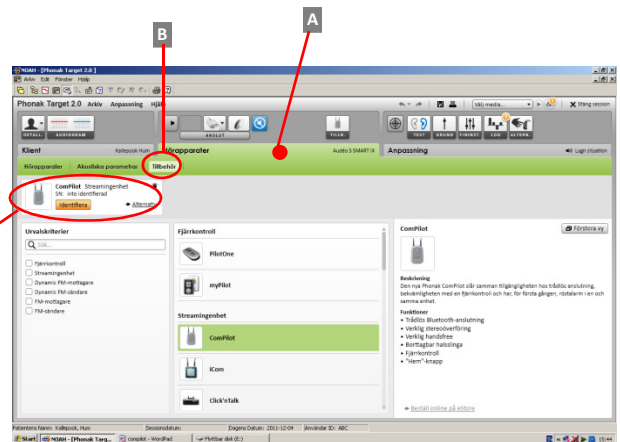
A

B

NOAH - [Phonak Target 2.0]
Arkiv Edit Fönster Hjälp

Phonak Target 2.0 Arkiv Anpassning Hjälp

Välj media...

Stäng session

DETALJ AUDIOGRAM

ANSLUT

FILER

TEST GRUND FININST LOG ALTERN

Klient Kallepook Hum

Hörapparater Audéo S SMART IX

Anpassning

Lugn situation

Hörapparater Akustiska parametrar Tillbehör

ComPilot Streamingenhet
SN: inte identifierad
Identifiera
Alternativ

Urvalskriterier
Sök...
Fjärrkontroll
Streamingenhet
Dynamic FM-mottagare
Dynamic FM-sändare
FM-mottagare
FM-sändare

Fjärrkontroll
PilotOne
myPilot

Streamingenhet
ComPilot
iCom
Click'nTalk

ComPilot
Förstora vy

Beskrivning
Den nya Phonak ComPilot slår samman tillgängligheten hos trådlös anslutning, bekvämligheten med en fjärrkontroll och har, för första gången, röstalarm i en och samma enhet.

Funktioner
• Trådlös Bluetooth-anslutning
• Verklig stereoöverföring
• Verklig handsfree
• Borttagbar halsslinga
• Fjärrkontroll
• "Hem"-knapp

Beställ online på eStore

Patientens Namn: Kallepook, Hum Sessionsdatum: Dagens Datum: 2011-12-04 Användar ID: ABC

Start NOAH - [Phonak Targ... compilot - WordPad Flyttbar disk (E:) 15:44